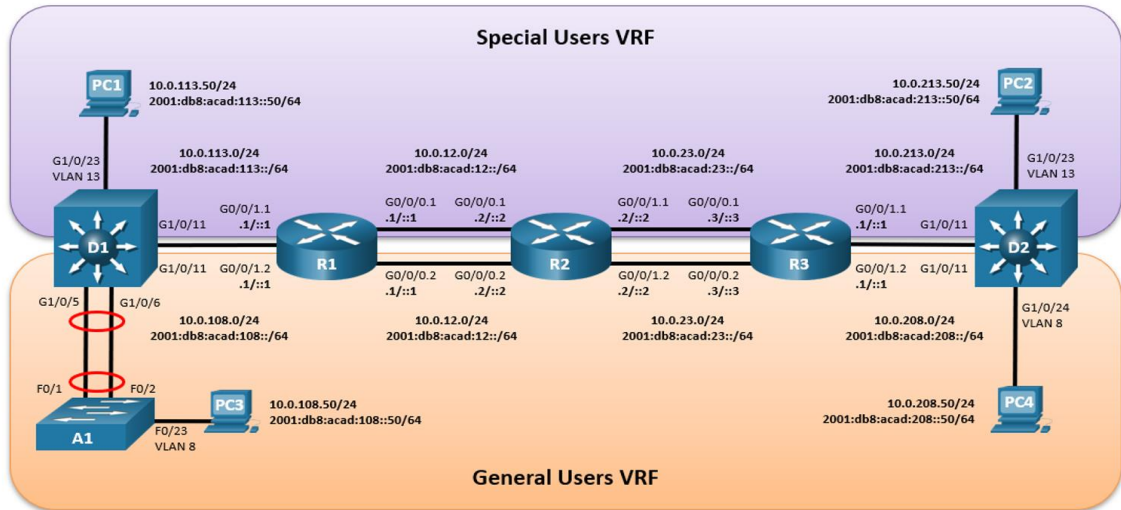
Special Users VRF

PC1
10.0.113.50/24
2001:db8:acad:113::50/64

10.0.213.50/24
2001:db8:acad:213::50/64
PC2

G1/0/23
VLAN 13

10.0.113.0/24
2001:db8:acad:113::/64

10.0.12.0/24
2001:db8:acad:12::/64

10.0.23.0/24
2001:db8:acad:23::/64

10.0.213.0/24
2001:db8:acad:213::/64

G1/0/23
VLAN 13

D1
G1/0/11
G0/0/1.1
.1/::1
G0/0/0.1
.1/::1
G0/0/0.1
.2/::2
G0/0/1.1
.2/::2
G0/0/0.1
.3/::3
G0/0/1.1
.1/::1
G1/0/11
D2

R1
R2
R3

G1/0/11
G0/0/1.2
.1/::1
G0/0/0.2
.1/::1
G0/0/0.2
.2/::2
G0/0/1.2
.2/::2
G0/0/0.2
.3/::3
G0/0/1.2
.1/::1
G1/0/11

G1/0/5
G1/0/6

G1/0/24
VLAN 8

10.0.108.0/24
2001:db8:acad:108::/64

10.0.12.0/24
2001:db8:acad:12::/64

10.0.23.0/24
2001:db8:acad:23::/64

10.0.208.0/24
2001:db8:acad:208::/64

F0/1
F0/2
PC3
10.0.108.50/24
2001:db8:acad:108::50/64

10.0.208.50/24
2001:db8:acad:208::50/64
PC4

A1
F0/23
VLAN 8

General Users VRF